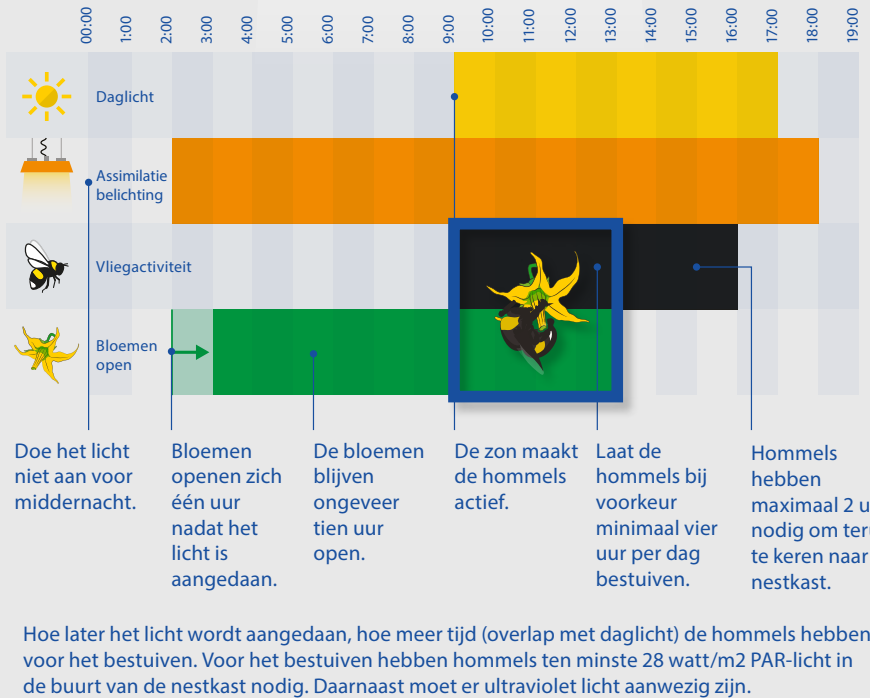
00:00 1:00 2:00 3:00 4:00 5:00 6:00 7:00 8:00 9:00 10:00 11:00 12:00 13:00 14:00 15:00 16:00 17:00 18:00 19:00

Daglicht

Assimilatie belichting

Vliegactiviteit

Bloemen open

Doe het licht niet aan voor middernacht.

Bloemen openen zich één uur nadat het licht is aangedaan.

De bloemen blijven ongeveer tien uur open.

De zon maakt de hommels actief.

Laat de hommels bij voorkeur minimaal vier uur per dag bestuiven.

Hommels hebben maximaal 2 u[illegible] nodig om ter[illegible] te keren naar nestkast.

Hoe later het licht wordt aangedaan, hoe meer tijd (overlap met daglicht) de hommels hebben voor het bestuiven. Voor het bestuiven hebben hommels ten minste 28 watt/m2 PAR-licht in de buurt van de nestkast nodig. Daarnaast moet er ultraviolet licht aanwezig zijn.